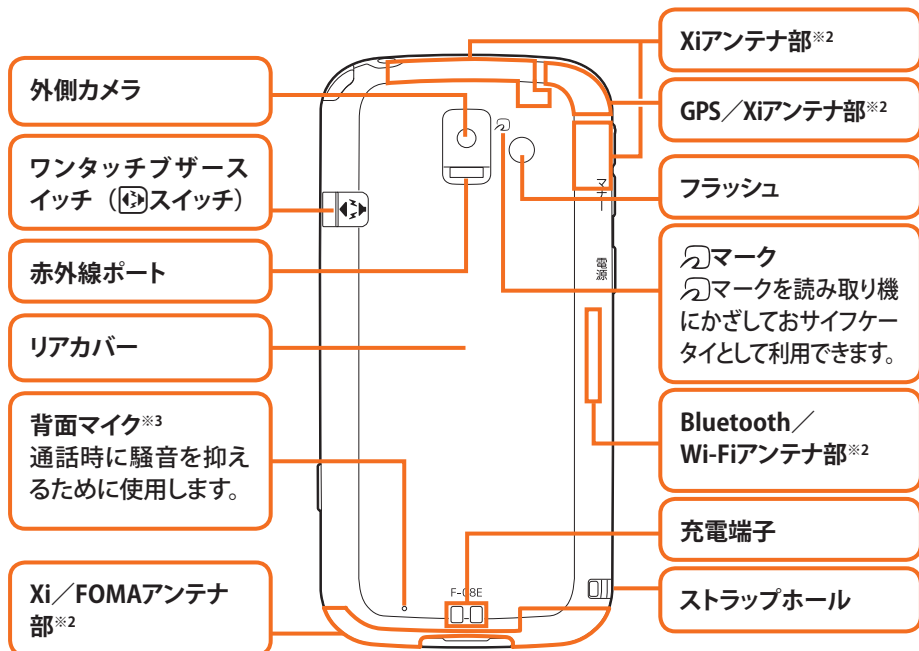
外側カメラ

ワンタッチブザースイッチ（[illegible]スイッチ）

赤外線ポート

リアカバー

背面マイク※3
通話時に騒音を抑えるために使用します。

Xi／FOMAアンテナ部※2

Xiアンテナ部※2

GPS／Xiアンテナ部※2

フラッシュ

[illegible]マーク
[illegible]マークを読み取り機にかざしておサイフケータイとして利用できます。

Bluetooth／Wi-Fiアンテナ部※2

充電端子

ストラップホール

F-08E

マナー

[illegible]